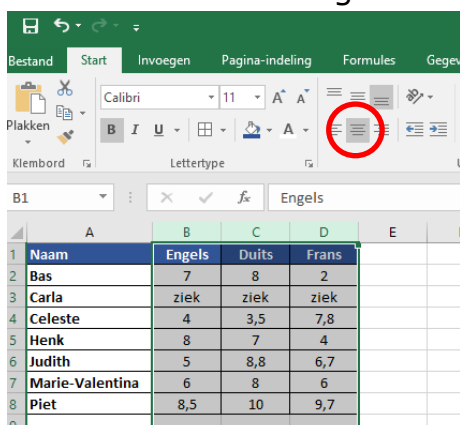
Bestand Start Invoegen Pagina-indeling Formules Gegev

Plakken
Klembord

Calibri 11 A A
B I U A A
Lettertype

B1 fx Engels

|   | A | B | C | D | E |
|---|---|---|---|---|---|
| 1 | Naam | Engels | Duits | Frans | |
| 2 | Bas | 7 | 8 | 2 | |
| 3 | Carla | ziek | ziek | ziek | |
| 4 | Celeste | 4 | 3,5 | 7,8 | |
| 5 | Henk | 8 | 7 | 4 | |
| 6 | Judith | 5 | 8,8 | 6,7 | |
| 7 | Marie-Valentina | 6 | 8 | 6 | |
| 8 | Piet | 8,5 | 10 | 9,7 | |